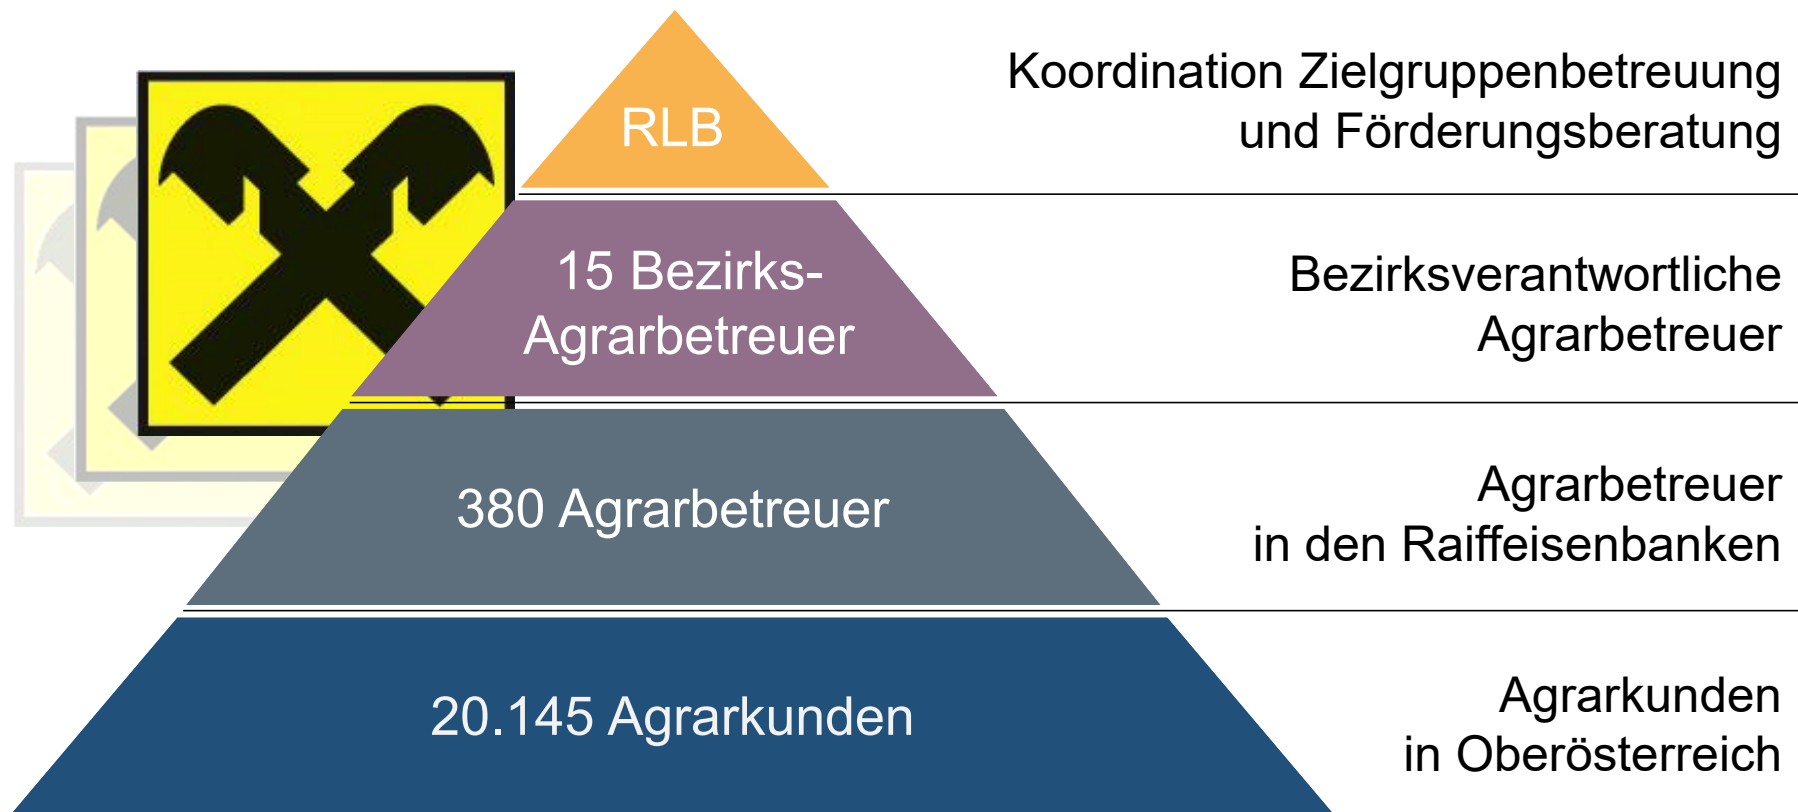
RLB

Koordination Zielgruppenbetreuung und Förderungsberatung

15 Bezirks-Agrarbetreuer

Bezirksverantwortliche Agrarbetreuer

380 Agrarbetreuer

Agrarbetreuer in den Raiffeisenbanken

20.145 Agrarkunden

Agrarkunden in Oberösterreich